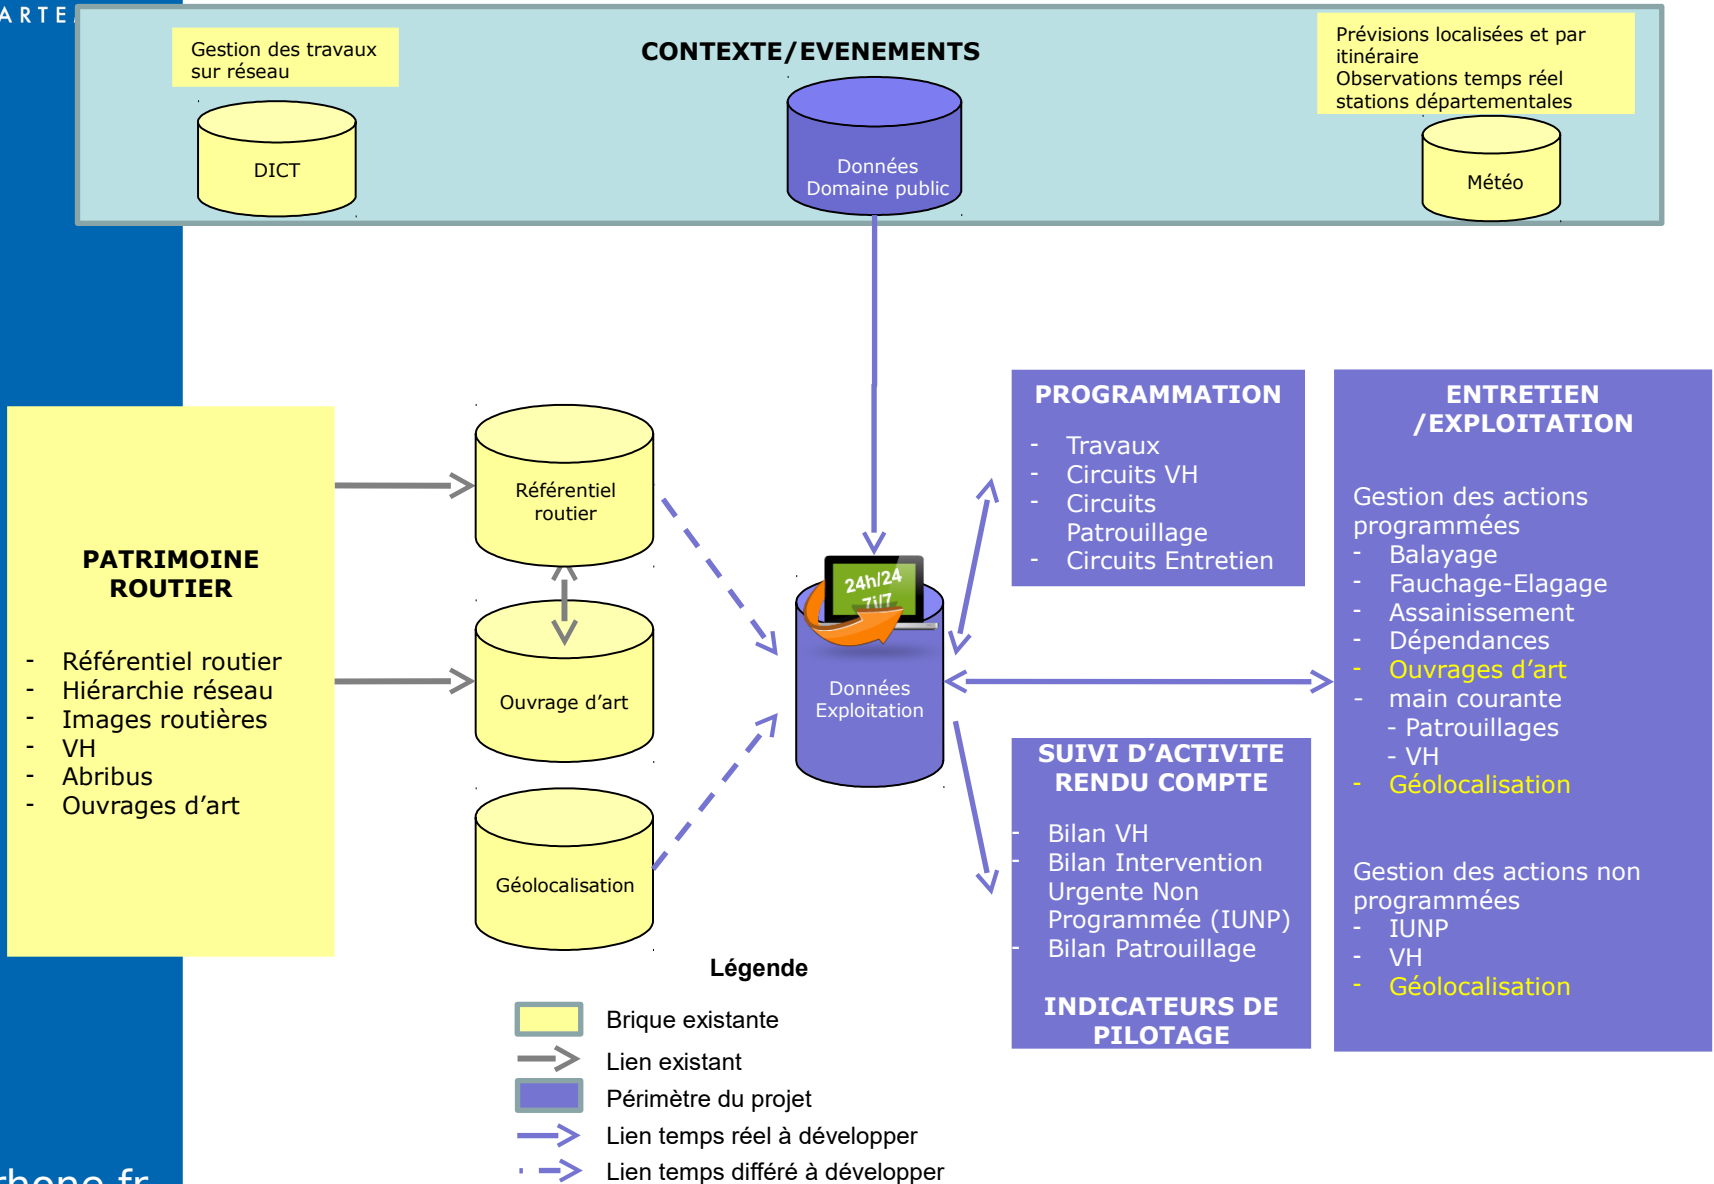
ARTE

CONTEXTE/EVENEMENTS

Gestion des travaux sur réseau

DICT

Données Domaine public

Prévisions localisées et par itinéraire
Observations temps réel stations départementales

Météo

PATRIMOINE ROUTIER

- Référentiel routier
- Hiérarchie réseau
- Images routières
- VH
- Abribus
- Ouvrages d'art

Référentiel routier

Ouvrage d'art

Géolocalisation

24h/24 7j/7

Données Exploitation

PROGRAMMATION

- Travaux
- Circuits VH
- Circuits Patrouillage
- Circuits Entretien

SUIVI D'ACTIVITE RENDU COMPTE

- Bilan VH
- Bilan Intervention Urgente Non Programmée (IUNP)
- Bilan Patrouillage

INDICATEURS DE PILOTAGE

ENTRETIEN /EXPLOITATION

Gestion des actions programmées
- Balayage
- Fauchage-Elagage
- Assainissement
- Dépendances
- Ouvrages d'art
- main courante
- Patrouillages
- VH
- Géolocalisation

Gestion des actions non programmées
- IUNP
- VH
- Géolocalisation

Légende

Brique existante
Lien existant
Périmètre du projet
Lien temps réel à développer
Lien temps différé à développer

rhone.fr